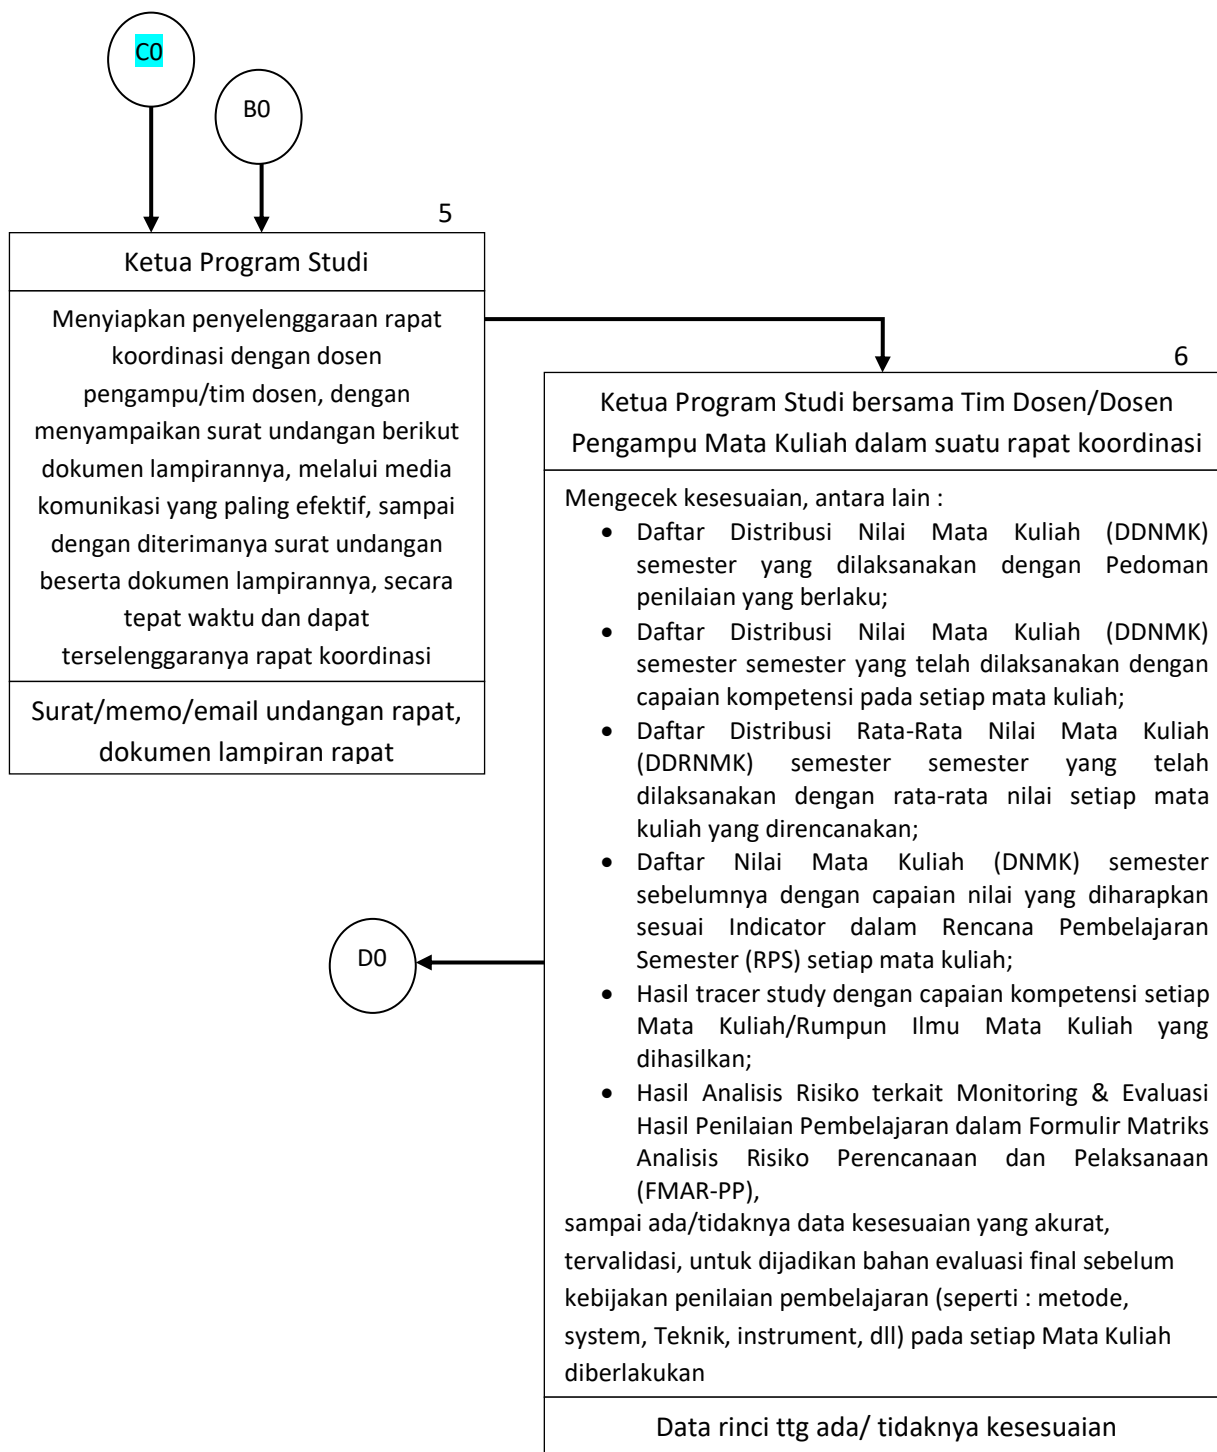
C0

B0

5

Ketua Program Studi

Menyiapkan penyelenggaraan rapat koordinasi dengan dosen pengampu/tim dosen, dengan menyampaikan surat undangan berikut dokumen lampirannya, melalui media komunikasi yang paling efektif, sampai dengan diterimanya surat undangan beserta dokumen lampirannya, secara tepat waktu dan dapat terselenggaranya rapat koordinasi

Surat/memo/email undangan rapat, dokumen lampiran rapat

6

Ketua Program Studi bersama Tim Dosen/Dosen Pengampu Mata Kuliah dalam suatu rapat koordinasi

Mengecek kesesuaian, antara lain :
- Daftar Distribusi Nilai Mata Kuliah (DDNMK) semester yang dilaksanakan dengan Pedoman penilaian yang berlaku;
- Daftar Distribusi Nilai Mata Kuliah (DDNMK) semester semester yang telah dilaksanakan dengan capaian kompetensi pada setiap mata kuliah;
- Daftar Distribusi Rata-Rata Nilai Mata Kuliah (DDRNMK) semester semester yang telah dilaksanakan dengan rata-rata nilai setiap mata kuliah yang direncanakan;
- Daftar Nilai Mata Kuliah (DNMK) semester sebelumnya dengan capaian nilai yang diharapkan sesuai Indicator dalam Rencana Pembelajaran Semester (RPS) setiap mata kuliah;
- Hasil tracer study dengan capaian kompetensi setiap Mata Kuliah/Rumpun Ilmu Mata Kuliah yang dihasilkan;
- Hasil Analisis Risiko terkait Monitoring & Evaluasi Hasil Penilaian Pembelajaran dalam Formulir Matriks Analisis Risiko Perencanaan dan Pelaksanaan (FMAR-PP),

sampai ada/tidaknya data kesesuaian yang akurat, tervalidasi, untuk dijadikan bahan evaluasi final sebelum kebijakan penilaian pembelajaran (seperti : metode, system, Teknik, instrument, dll) pada setiap Mata Kuliah diberlakukan

D0

Data rinci ttg ada/ tidaknya kesesuaian